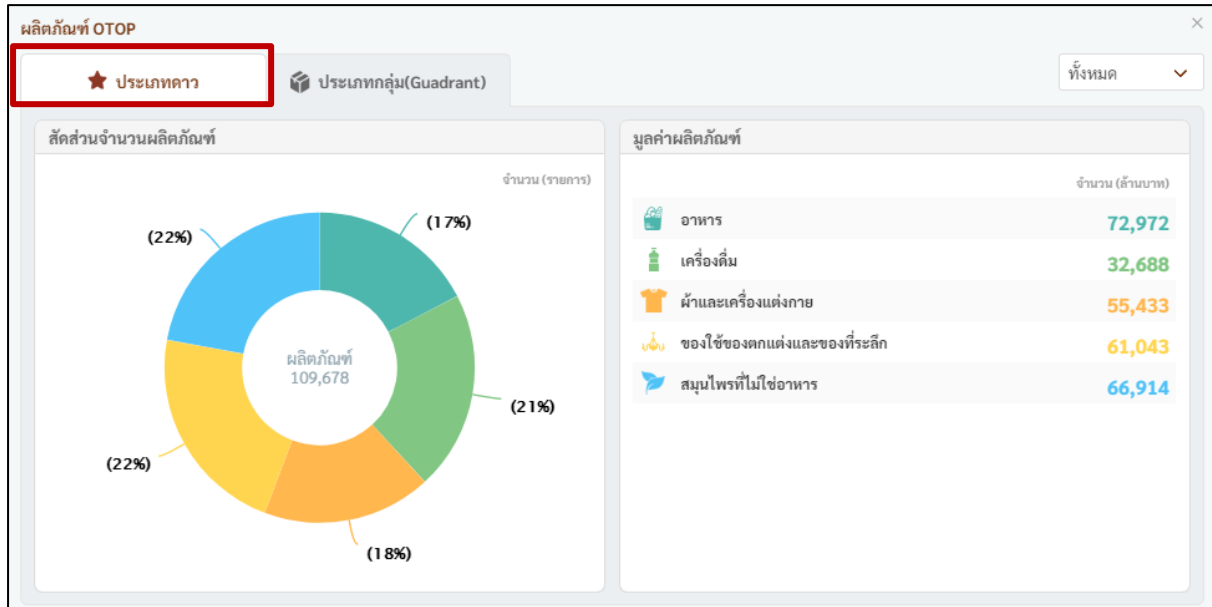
ผลิตภัณฑ์ OTOP

×

ประเภทดาว

ประเภทกลุ่ม(Guadrant)

ทั้งหมด

สัดส่วนจำนวนผลิตภัณฑ์

จำนวน (รายการ)

(17%)

(21%)

(18%)

(22%)

(22%)

ผลิตภัณฑ์
109,678

มูลค่าผลิตภัณฑ์

จำนวน (ล้านบาท)

| | |
|---|---|
| อาหาร | 72,972 |
| เครื่องดื่ม | 32,688 |
| ผ้าและเครื่องแต่งกาย | 55,433 |
| ของใช้ของตกแต่งและของที่ระลึก | 61,043 |
| สมุนไพรที่ไม่ใช่อาหาร | 66,914 |